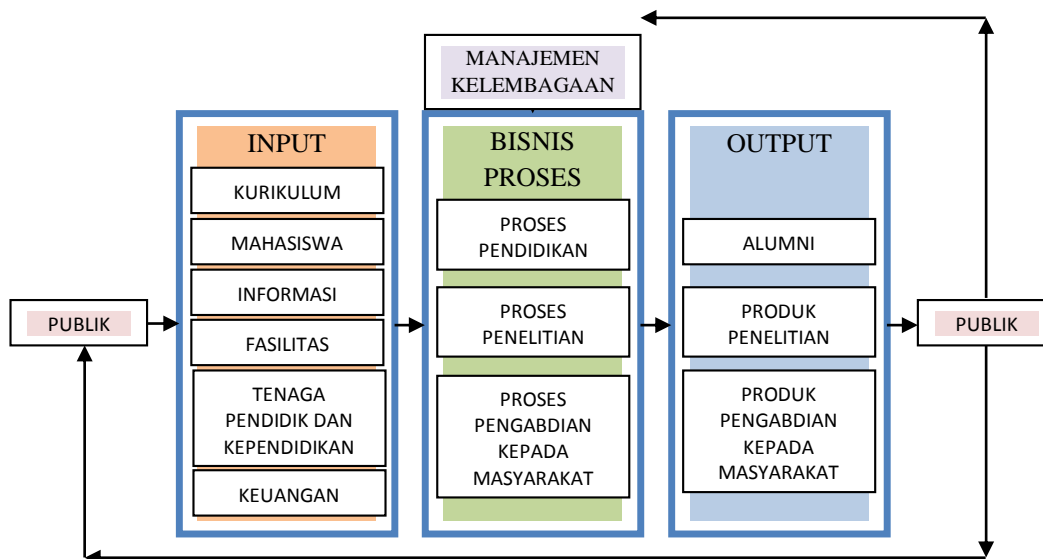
MANAJEMEN KELEMBAGAAN

PUBLIK

INPUT

KURIKULUM

MAHASISWA

INFORMASI

FASILITAS

TENAGA PENDIDIK DAN KEPENDIDIKAN

KEUANGAN

BISNIS PROSES

PROSES PENDIDIKAN

PROSES PENELITIAN

PROSES PENGABDIAN KEPADA MASYARAKAT

OUTPUT

ALUMNI

PRODUK PENELITIAN

PRODUK PENGABDIAN KEPADA MASYARAKAT

PUBLIK